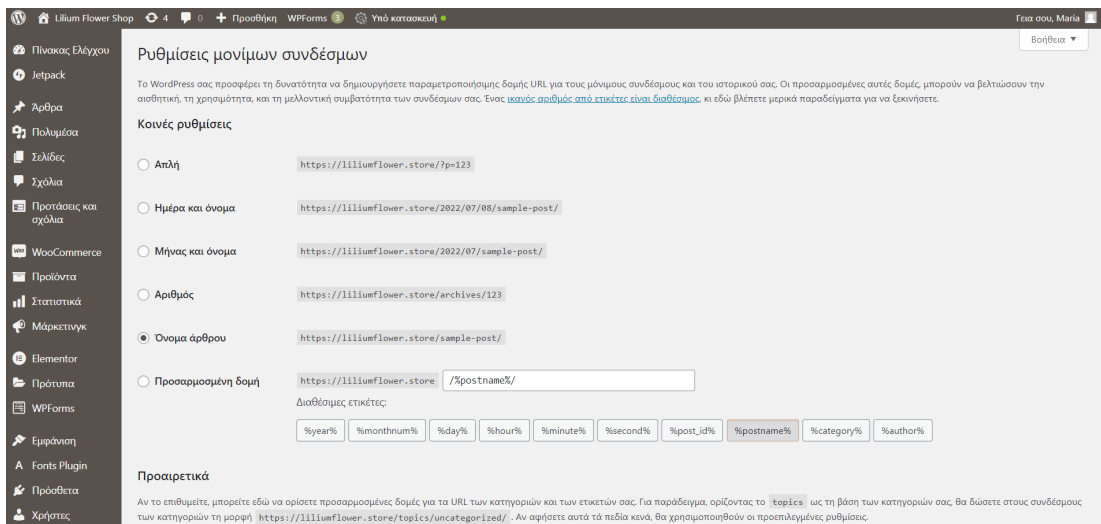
Lilium Flower Shop 4 0 Προσθήκη WPForms 3 Υπό κατασκευή
Γεια σου, Maria

Πίνακας Ελέγχου
Jetpack
Άρθρα
Πολυμέσα
Σελίδες
Σχόλια
Προτάσεις και σχόλια
WooCommerce
Προϊόντα
Στατιστικά
Μάρκετινγκ
Elementor
Πρότυπα
WPForms
Εμφάνιση
Fonts Plugin
Πρόσθετα
Χρήστες

Βοήθεια ▼

Ρυθμίσεις μονίμων συνδέσμων

Το WordPress σας προσφέρει τη δυνατότητα να δημιουργήσετε παραμετροποιήσιμη δομή URL για τους μόνιμους συνδέσμους και του ιστορικού σας. Οι προσαρμοσμένες αυτές δομές, μπορούν να βελτιώσουν την αισθητική, τη χρησιμότητα, και τη μελλοντική συμβατότητα των συνδέσμων σας. Ένας ικανός αριθμός από ετικέτες είναι διαθέσιμος, κι εδώ βλέπετε μερικά παραδείγματα για να ξεκινήσετε.

Κοινές ρυθμίσεις

Απλή https://liliumflower.store/?p=123

Ημέρα και όνομα https://liliumflower.store/2022/07/08/sample-post/

Μήνας και όνομα https://liliumflower.store/2022/07/sample-post/

Αριθμός https://liliumflower.store/archives/123

Όνομα άρθρου https://liliumflower.store/sample-post/

Προσαρμοσμένη δομή https://liliumflower.store /%postname%/

Διαθέσιμες ετικέτες:

%year% %monthnum% %day% %hour% %minute% %second% %post_id% %postname% %category% %author%

Προαιρετικά

Αν το επιθυμείτε, μπορείτε εδώ να ορίσετε προσαρμοσμένες δομές για τα URL των κατηγοριών και των ετικετών σας. Για παράδειγμα, ορίζοντας το topics ως τη βάση των κατηγοριών σας, θα δώσετε στους συνδέσμους των κατηγοριών τη μορφή https://liliumflower.store/topics/uncategorized/ . Αν αφήσετε αυτά τα πεδία κενά, θα χρησιμοποιηθούν οι προεπιλεγμένες ρυθμίσεις.